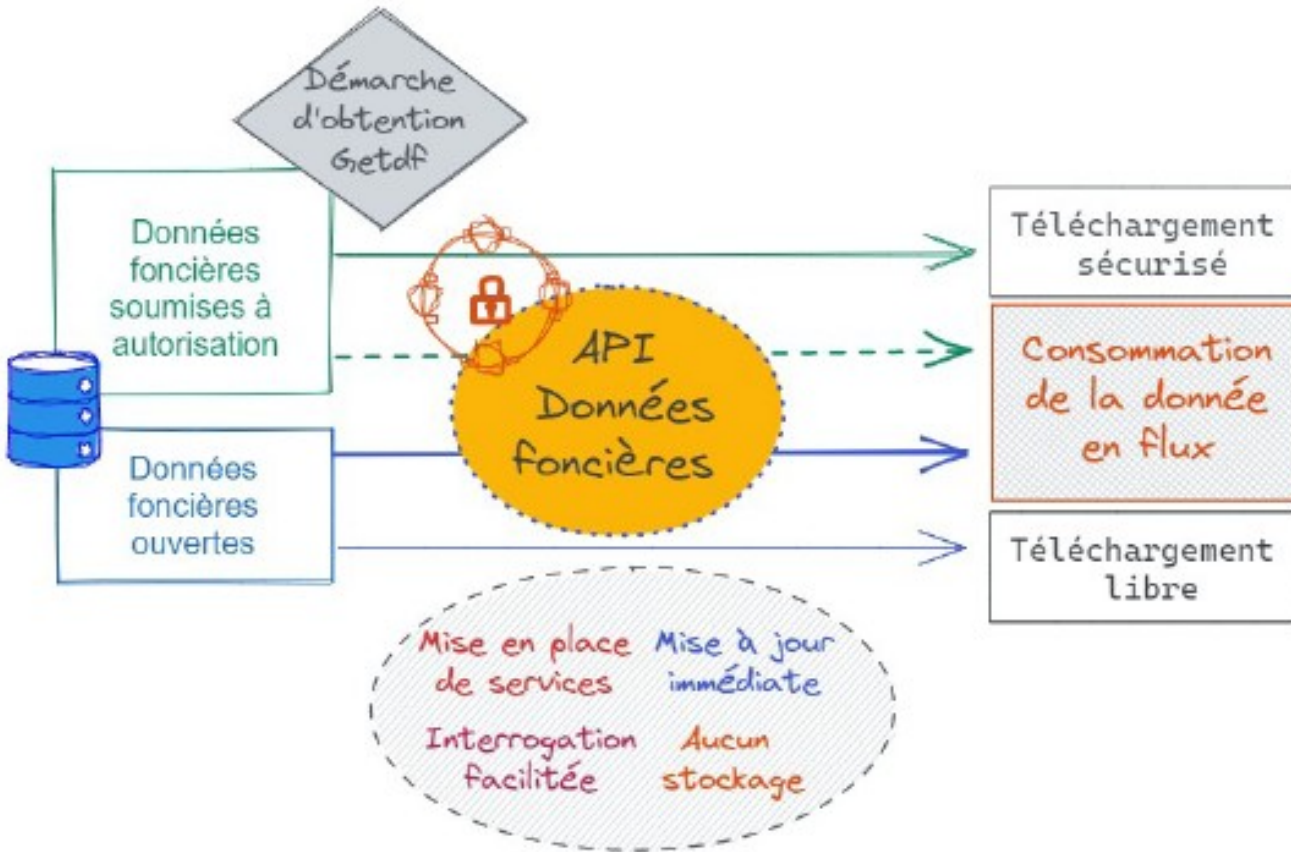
Démarche d'obtention Getdf

Données foncières soumises à autorisation

Données foncières ouvertes

API Données foncières

Téléchargement sécurisé

Consommation de la donnée en flux

Téléchargement libre

Mise en place de services

Mise à jour immédiate

Interrogation facilitée

Aucun stockage